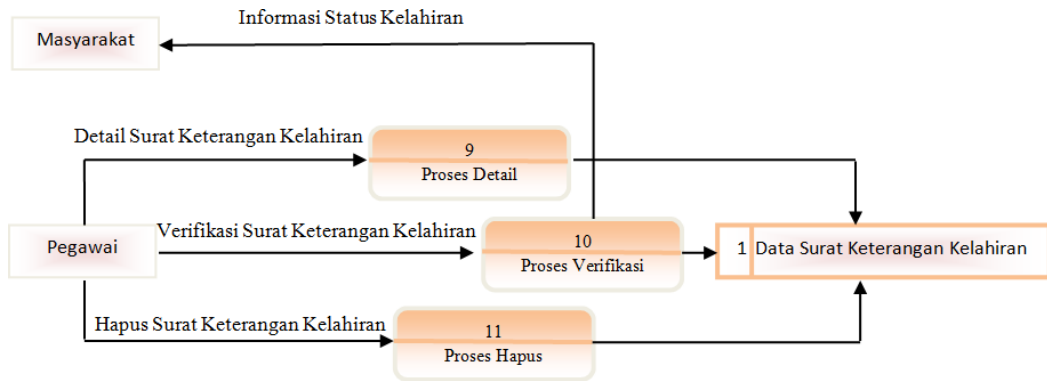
Informasi Status Kelahiran

Masyarakat

Detail Surat Keterangan Kelahiran

9

Proses Detail

Pegawai

Verifikasi Surat Keterangan Kelahiran

10

Proses Verifikasi

1 Data Surat Keterangan Kelahiran

Hapus Surat Keterangan Kelahiran

11

Proses Hapus